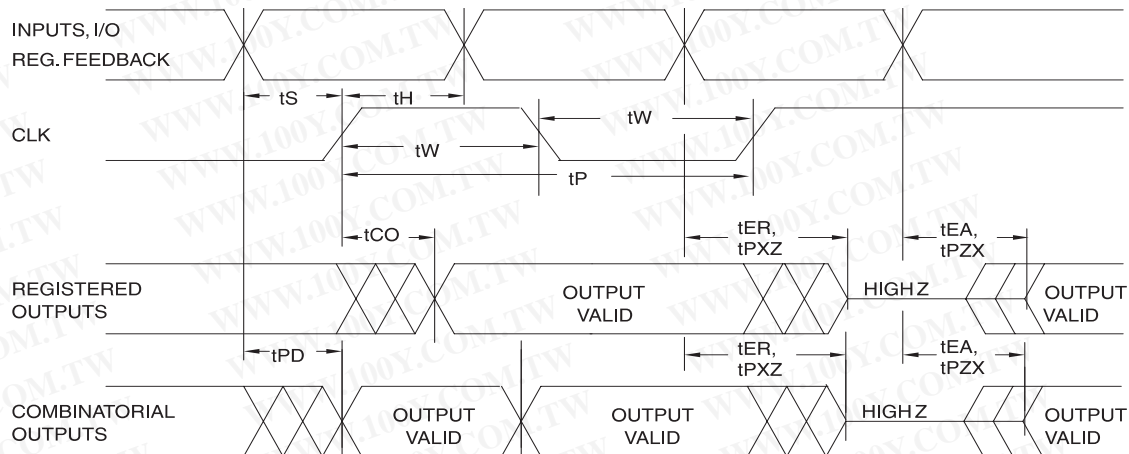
INPUTS, I/O
REG. FEEDBACK

tS
tH
tW

CLK

tW
tP

tCO
tER, tPXZ
tEA, tPZX

REGISTERED OUTPUTS
OUTPUT VALID
HIGH Z
OUTPUT VALID

tPD
tER, tPXZ
tEA, tPZX

COMBINATORIAL OUTPUTS
OUTPUT VALID
OUTPUT VALID
HIGH Z
OUTPUT VALID

WWW.100Y.COM.TW